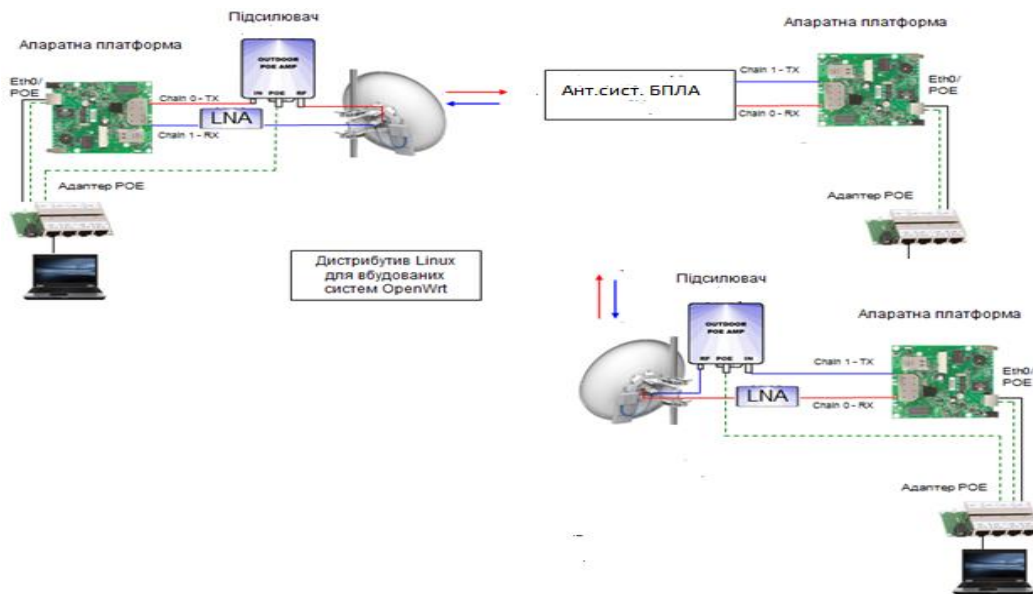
Підсилювач

Апаратна платформа

Eth0/ POE

OUTDOOR POE AMP

IN POE RF

Chain 0 - TX

LNA

Chain 1 - RX

Адаптер POE

Апаратна платформа

Chain 1 - TX

Ант.сист. БПЛА

Eth0/ POE

Chain 0 - RX

Адаптер POE

Дистрибутив Linux для вбудованих систем OpenWrt

Підсилювач

Апаратна платформа

OUTDOOR POE AMP

RF POE IN

Chain 1 - TX

Eth0/ POE

LNA

Chain 0 - RX

Адаптер POE